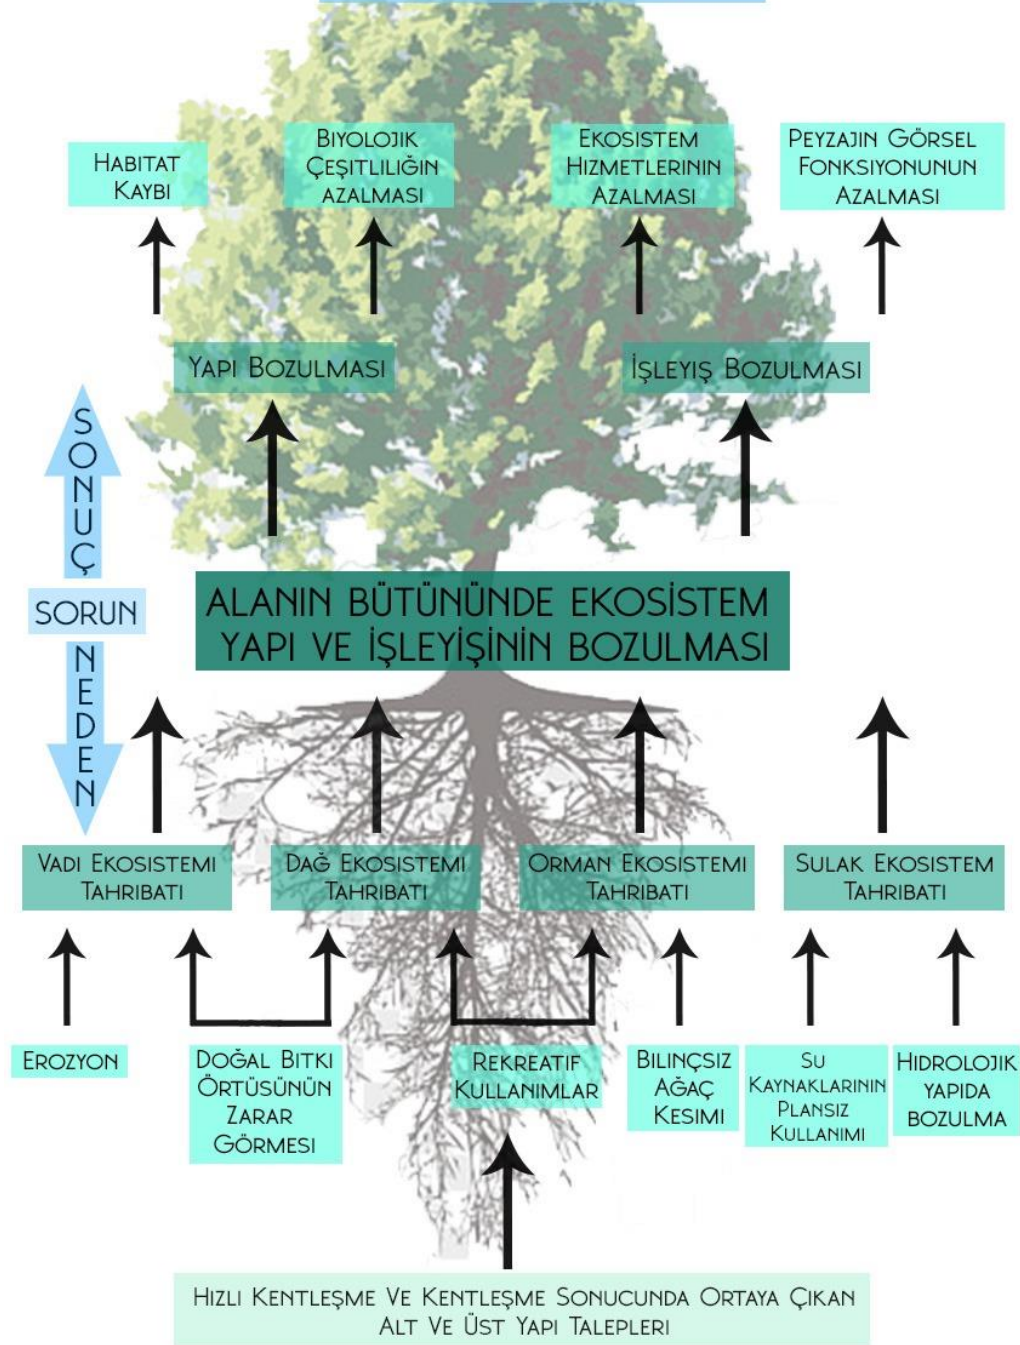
Habitat Kaybı

Biyolojik Çeşitliliğin Azalması

Ekosistem Hizmetlerinin Azalması

Peyzajın Görsel Fonksiyonunun Azalması

Yapı Bozulması

İşleyiş Bozulması

SONUÇ

SORUN

NEDEN

ALANIN BÜTÜNÜNDE EKOSİSTEM YAPI VE İŞLEYİŞİNİN BOZULMASI

Vadi Ekosistemi Tahribatı

Dağ Ekosistemi Tahribatı

Orman Ekosistemi Tahribatı

Sulak Ekosistem Tahribatı

Erozyon

Doğal Bitki Örtüsünün Zarar Görmesi

Rekreatif Kullanımlar

Bilinçsiz Ağaç Kesimi

Su Kaynaklarının Plansız Kullanımı

Hidrolojik Yapıda Bozulma

Hızlı Kentleşme Ve Kentleşme Sonucunda Ortaya Çıkan Alt Ve Üst Yapı Talepleri